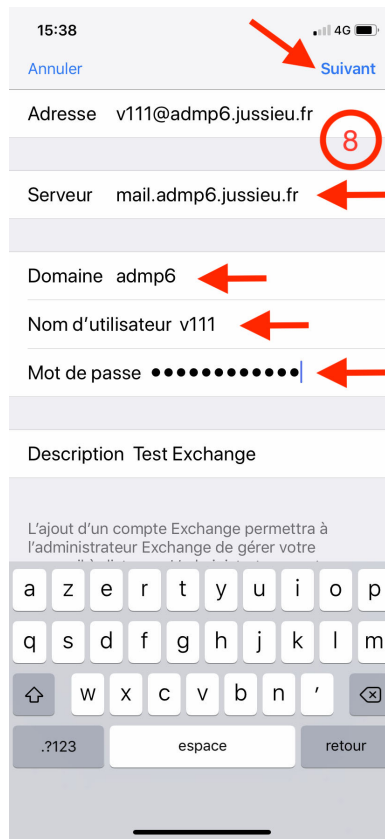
15:38

4G

Annuler

Suivant

Adresse v111@admp6.jussieu.fr

8

Serveur mail.admp6.jussieu.fr

Domaine admp6

Nom d'utilisateur v111

Mot de passe ••••••••••••

Description Test Exchange

L'ajout d'un compte Exchange permettra à l'administrateur Exchange de gérer votre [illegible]

a z e r t y u i o p
q s d f g h j k l m
w x c v b n ’
.?123 espace retour